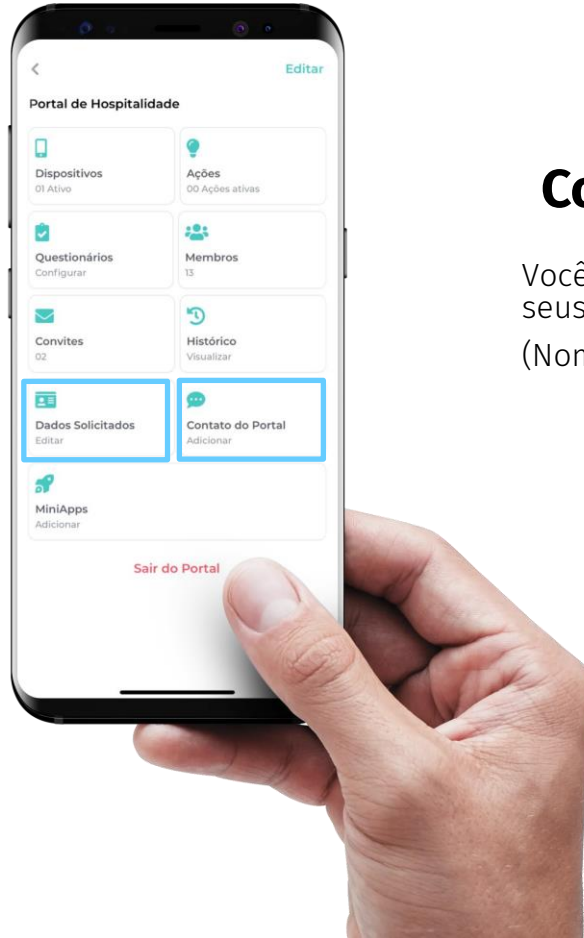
<

Editar

Portal de Hospitalidade

Dispositivos
01 Ativo

Ações
00 Ações ativas

Questionários
Configurar

Membros
13

Convites
02

Histórico
Visualizar

Dados Solicitados
Editar

Contato do Portal
Adicionar

MiniApps
Adicionar

Sair do Portal

Co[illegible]

Você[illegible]
seus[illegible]
(Non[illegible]